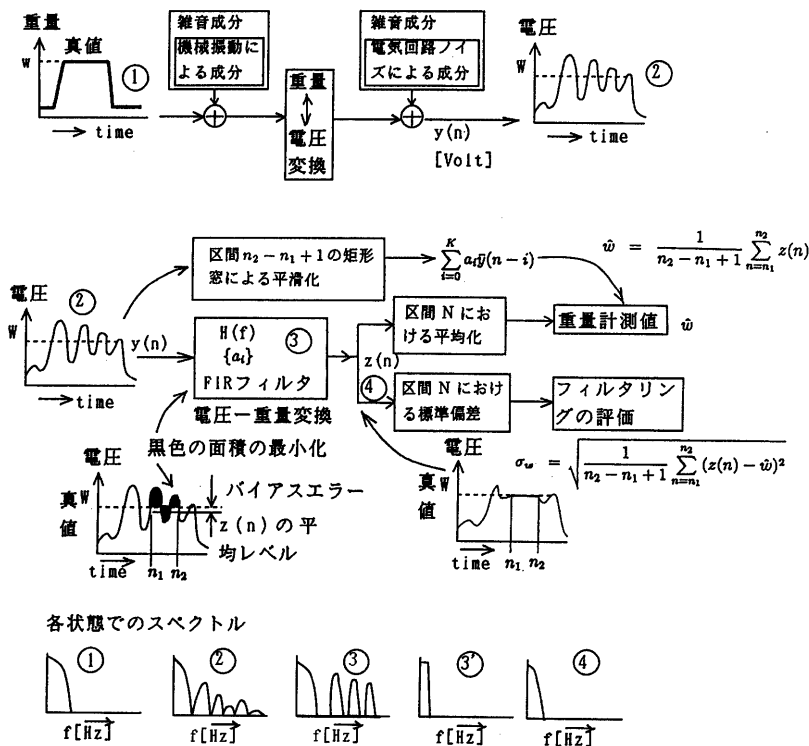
重量
真値
W
①
→ time

雑音成分
機械振動による成分

重量
↕
電圧
変換

雑音成分
電気回路ノイズによる成分

y(n)
[Volt]

電圧
W
②
→ time

区間$n_2 - n_1 + 1$の矩形窓による平滑化

$\sum_{i=0}^{K} a_i \bar{y}(n-i)$

$\hat{w} = \frac{1}{n_2 - n_1 + 1} \sum_{n=n_1}^{n_2} z(n)$

電圧
②
W
y(n)
→ time

H(f)
$\{a_i\}$
FIRフィルタ
③

電圧ー重量変換

z(n)

区間Nにおける平均化

重量計測値 $\hat{w}$

④
区間Nにおける標準偏差

フィルタリングの評価

黒色の面積の最小化

電圧
真値
W
バイアスエラー
z(n)の平均レベル
time $n_1$ $n_2$

電圧
真値
W
$\sigma_w = \sqrt{\frac{1}{n_2 - n_1 + 1} \sum_{n=n_1}^{n_2} (z(n) - \hat{w})^2}$
time $n_1$ $n_2$

各状態でのスペクトル

①
f[Hz]
②
f[Hz]
③
f[Hz]
③'
f[Hz]
④
f[Hz]